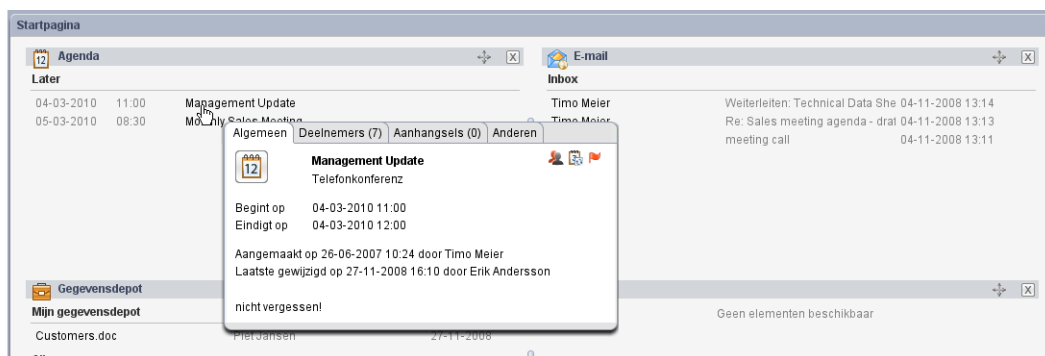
Startpagina

12 Agenda

Later

| | | |
|---|---|---|
| 04-03-2010 | 11:00 | Management Update |
| 05-03-2010 | 08:30 | Mo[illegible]ly Sales Meeting |

E-mail

Inbox

| | | |
|---|---|---|
| Timo Meier | Weiterleiten: Technical Data She | 04-11-2008 13:14 |
| Timo Meier | Re: Sales meeting agenda - drat | 04-11-2008 13:13 |
| | meeting call | 04-11-2008 13:11 |

Algemeen | Deelnemers (7) | Aanhangsels (0) | Anderen

12

Management Update

Telefonkonferenz

Begint op 04-03-2010 11:00

Eindigt op 04-03-2010 12:00

Aangemaakt op 26-06-2007 10:24 door Timo Meier

Laatste gewijzigd op 27-11-2008 16:10 door Erik Andersson

nicht vergessen!

Gegevensdepot

Mijn gegevensdepot

Customers.doc Piet Jansen 27-11-2008

Geen elementen beschikbaar